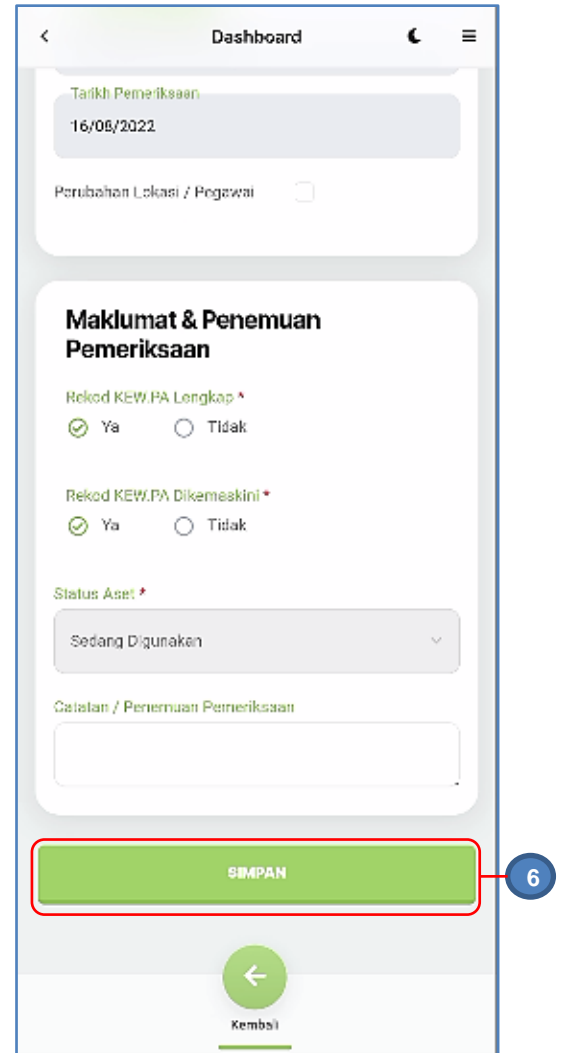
Dashboard

Tarikh Pemeriksaan

16/06/2022

Perubahan Lokasi / Pegawai

Maklumat & Penemuan Pemeriksaan

Rekod KEW.PA Lengkap *

Ya Tidak

Rekod KEW.PA Dikemaskini *

Ya Tidak

Status Aset *

Sedang Digunakan

Catatan / Penemuan Pemeriksaan

SIMPAN

6

Kembali